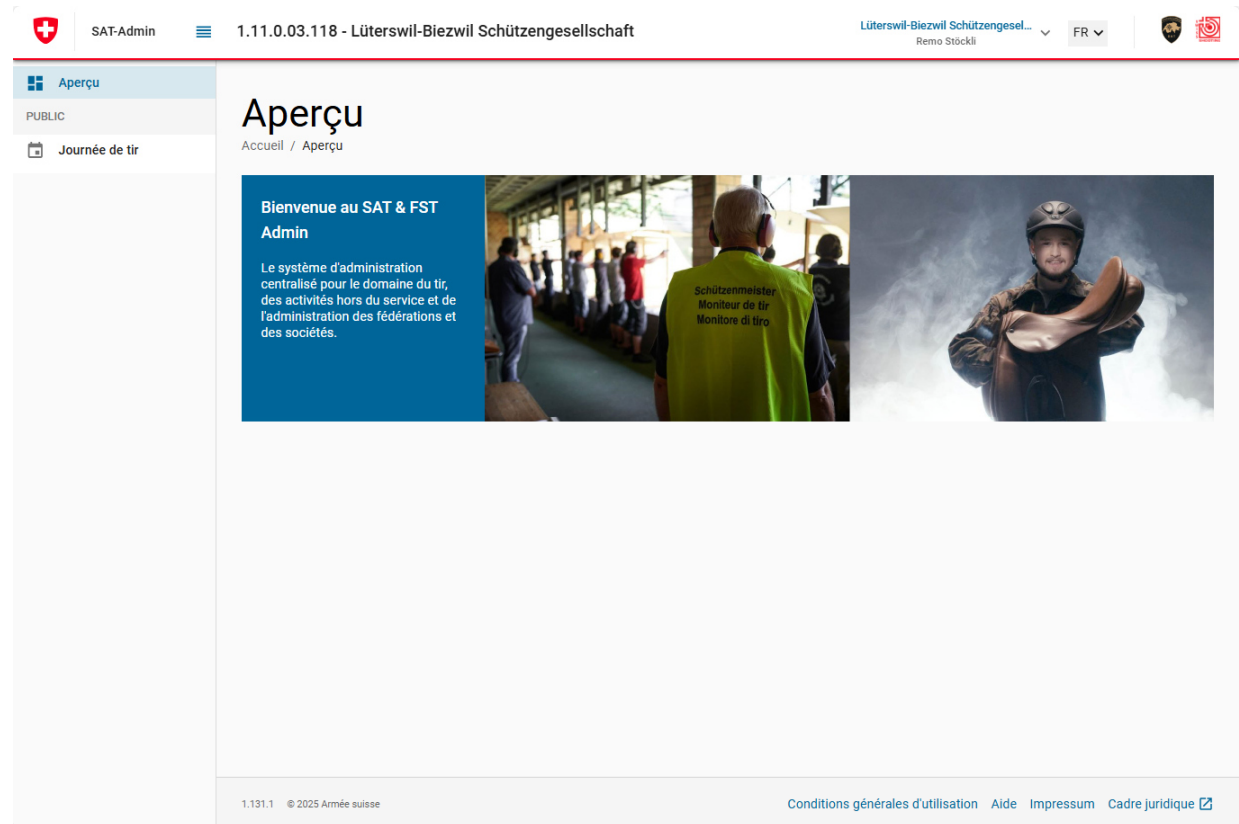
SAT-Admin

1.11.0.03.118 - Lüterswil-Biezwil Schützengesellschaft

Lüterswil-Biezwil Schützengesel...
Remo Stöckli

FR

Aperçu

PUBLIC

Journée de tir

Aperçu

Accueil / Aperçu

Bienvenue au SAT & FST Admin

Le système d'administration centralisé pour le domaine du tir, des activités hors du service et de l'administration des fédérations et des sociétés.

Schützenmeister
Moniteur de tir
Monitore di tiro

1.131.1 © 2025 Armée suisse

Conditions générales d'utilisation Aide Impressum Cadre juridique